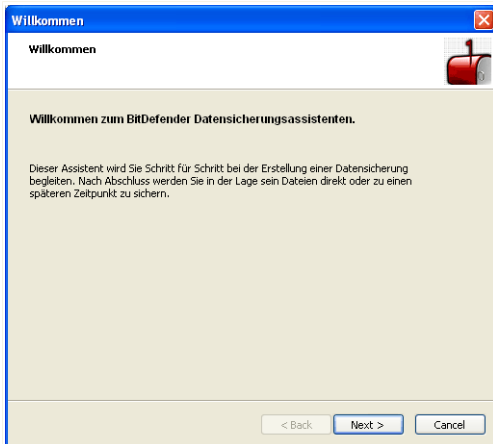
Willkommen

Willkommen

Willkommen zum BitDefender Datensicherungsassistenten.

Dieser Assistent wird Sie Schritt für Schritt bei der Erstellung einer Datensicherung begleiten. Nach Abschluss werden Sie in der Lage sein Dateien direkt oder zu einen späteren Zeitpunkt zu sichern.

< Back

Next >

Cancel